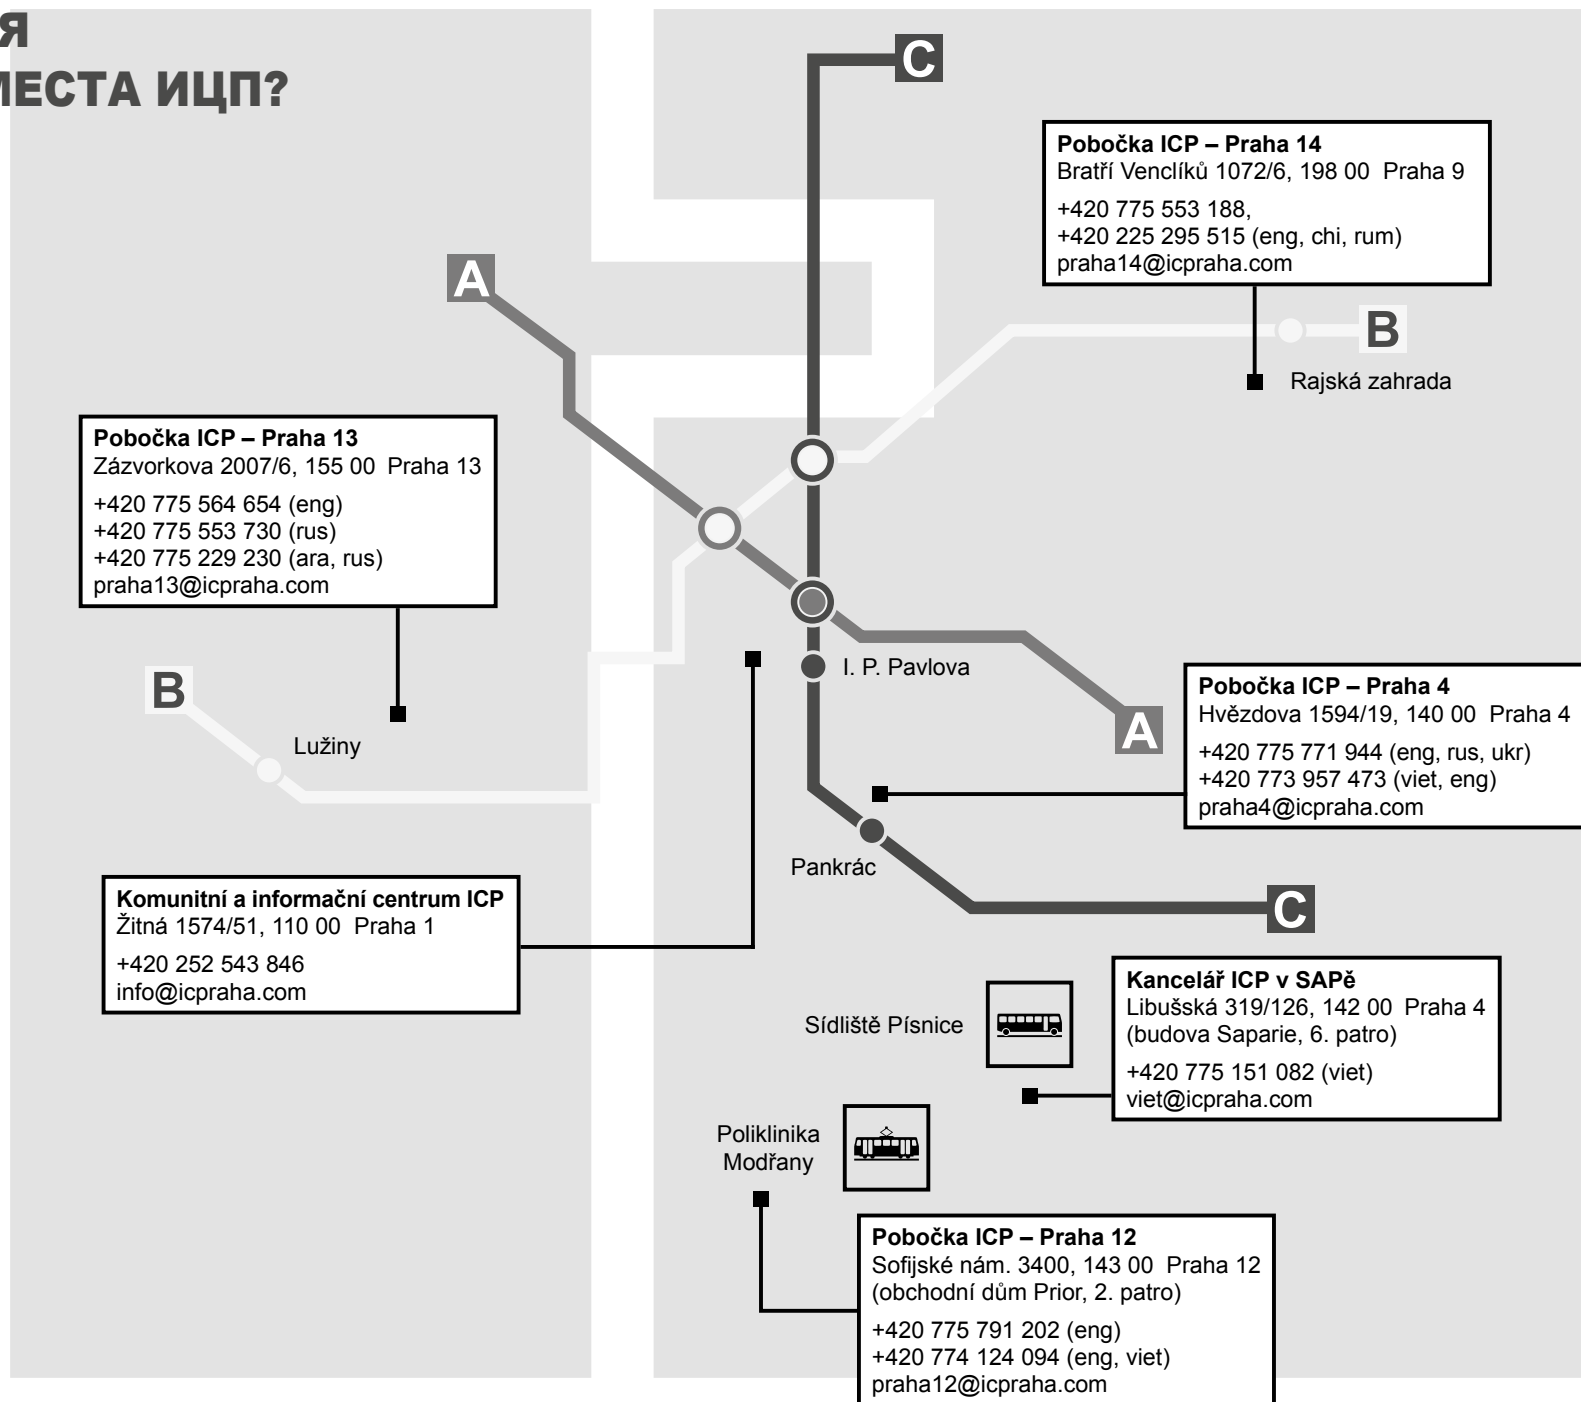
Я
ЕСТА ИЦП?

C

Pobočka ICP – Praha 14
Bratří Venclíků 1072/6, 198 00 Praha 9
+420 775 553 188,
+420 225 295 515 (eng, chi, rum)
praha14@icpraha.com

A

B

Rajská zahrada

Pobočka ICP – Praha 13
Zázvorkova 2007/6, 155 00 Praha 13
+420 775 564 654 (eng)
+420 775 553 730 (rus)
+420 775 229 230 (ara, rus)
praha13@icpraha.com

I. P. Pavlova

B

Pobočka ICP – Praha 4
Hvězdova 1594/19, 140 00 Praha 4
+420 775 771 944 (eng, rus, ukr)
+420 773 957 473 (viet, eng)
praha4@icpraha.com

A

Lužiny

Pankrác

Komunitní a informační centrum ICP
Žitná 1574/51, 110 00 Praha 1
+420 252 543 846
info@icpraha.com

C

Kancelář ICP v SAPě
Libušská 319/126, 142 00 Praha 4
(budova Saparie, 6. patro)
+420 775 151 082 (viet)
viet@icpraha.com

Sídliště Písnice

Poliklinika Modřany

Pobočka ICP – Praha 12
Sofijské nám. 3400, 143 00 Praha 12
(obchodní dům Prior, 2. patro)
+420 775 791 202 (eng)
+420 774 124 094 (eng, viet)
praha12@icpraha.com